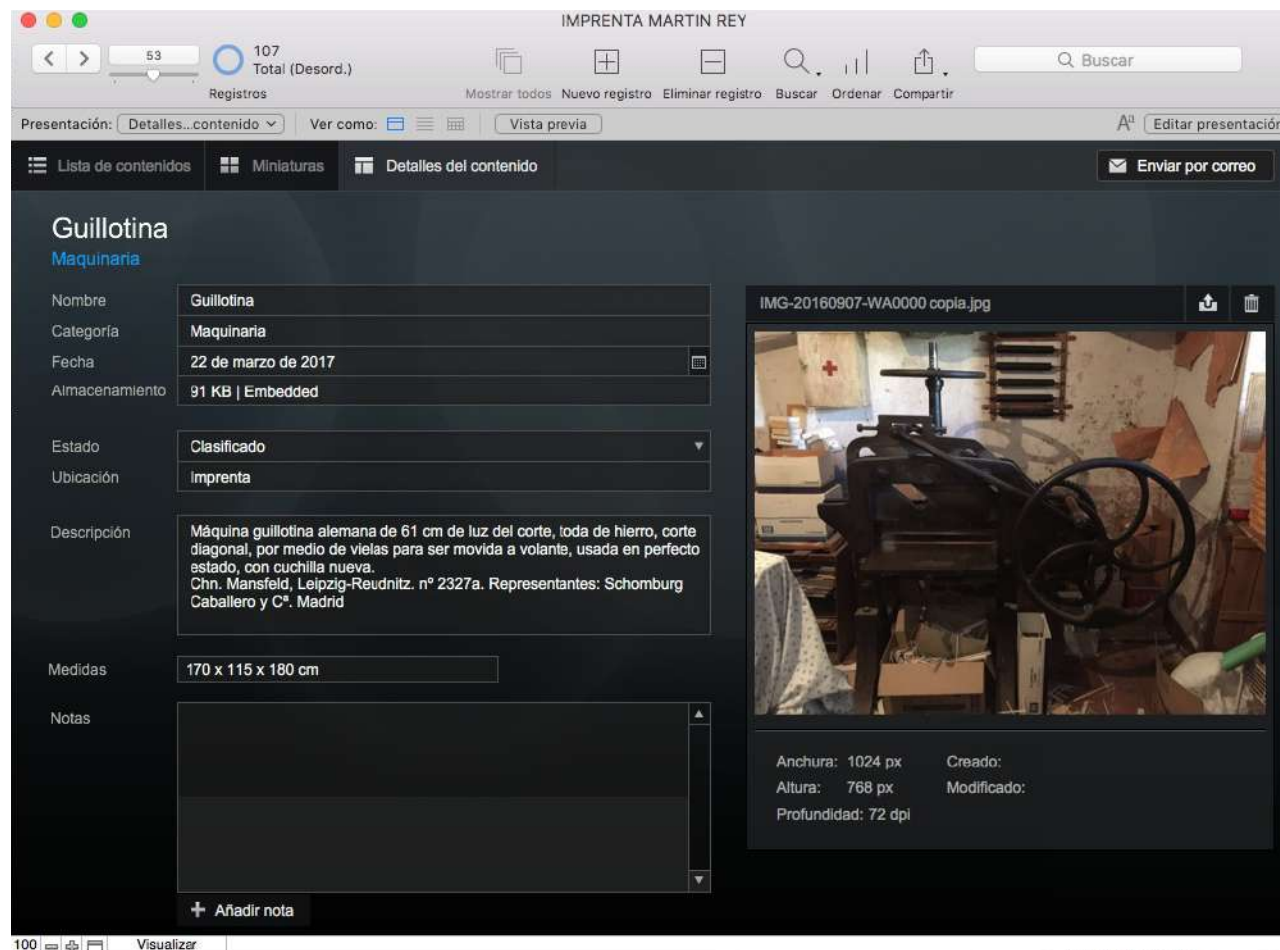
IMPRENTA MARTIN REY

53

107
Total (Desord.)

Registros

Mostrar todos Nuevo registro Eliminar registro Buscar Ordenar Compartir

Buscar

Presentación: Detalles...contenido Ver como: Vista previa

Editar presentación

Lista de contenidos Miniaturas Detalles del contenido

Enviar por correo

Guillotina
Maquinaria

| | |
|---|---|
| Nombre | Guillotina |
| Categoría | Maquinaria |
| Fecha | 22 de marzo de 2017 |
| Almacenamiento | 91 KB \| Embedded |

| | |
|---|---|
| Estado | Clasificado |
| Ubicación | Imprenta |

Descripción

Máquina guillotina alemana de 61 cm de luz del corte, toda de hierro, corte diagonal, por medio de vielas para ser movida a volante, usada en perfecto estado, con cuchilla nueva.
Chn. Mansfeld, Leipzig-Reudnitz. nº 2327a. Representantes: Schomburg Caballero y Cª. Madrid

Medidas 170 x 115 x 180 cm

Notas

Añadir nota

IMG-20160907-WA0000 copia.jpg

Anchura: 1024 px
Altura: 768 px
Profundidad: 72 dpi

Creado:
Modificado:

100 Visualizar